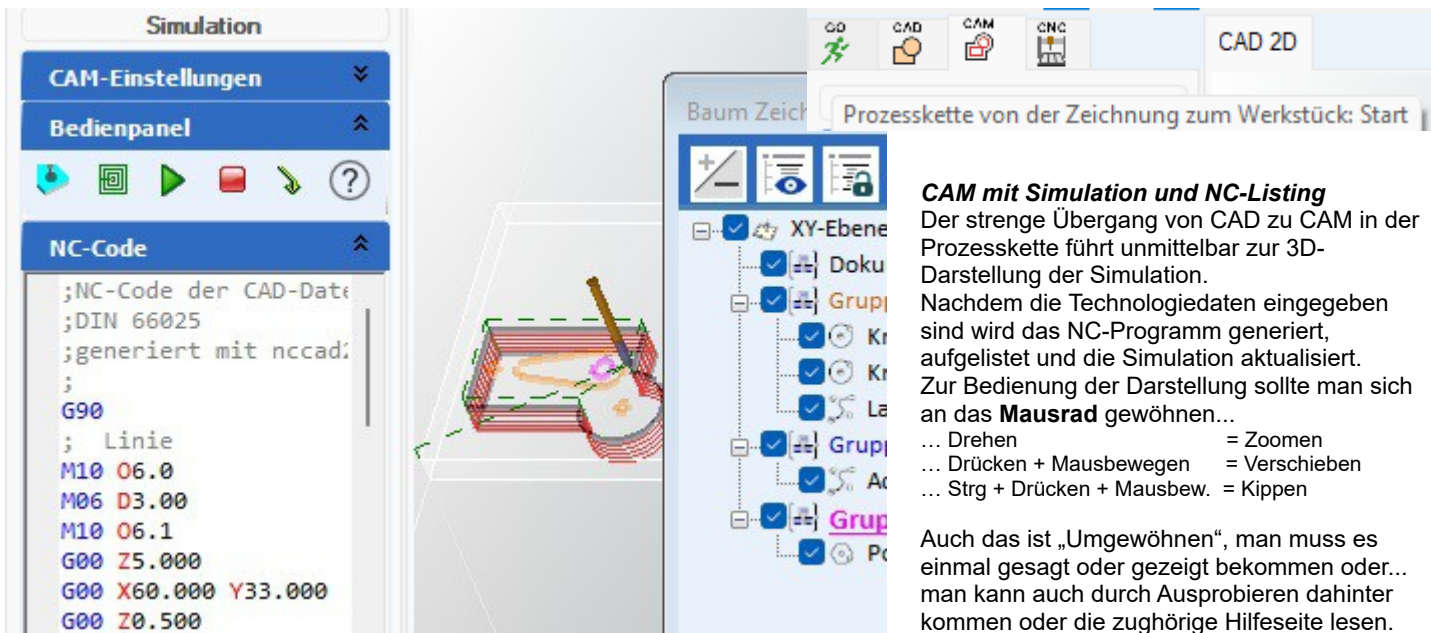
Simulation
CAM-Einstellungen
Bedienpanel
NC-Code
;NC-Code der CAD-Date
;DIN 66025
;generiert mit nccad
;
G90
; Linie
M10 O6.0
M06 D3.00
M10 O6.1
G00 Z5.000
G00 X60.000 Y33.000
G00 Z0.500

GO CAD CAM CNC
CAD 2D
Baum Zeich
Prozesskette von der Zeichnung zum Werkstück: Start
XY-Ebene
Doku
Grupp
Kr
Kr
La
Grupp
Ac
Grup
Po

*CAM mit Simulation und NC-Listing*
Der strenge Übergang von CAD zu CAM in der Prozesskette führt unmittelbar zur 3D-Darstellung der Simulation.
Nachdem die Technologiedaten eingegeben sind wird das NC-Programm generiert, aufgelistet und die Simulation aktualisiert.
Zur Bedienung der Darstellung sollte man sich an das **Mausrad** gewöhnen...
… Drehen = Zoomen
… Drücken + Mausbewegen = Verschieben
… Strg + Drücken + Mausbew. = Kippen

Auch das ist „Umgewöhnen“, man muss es einmal gesagt oder gezeigt bekommen oder... man kann auch durch Ausprobieren dahinter kommen oder die zughörige Hilfeseite lesen.